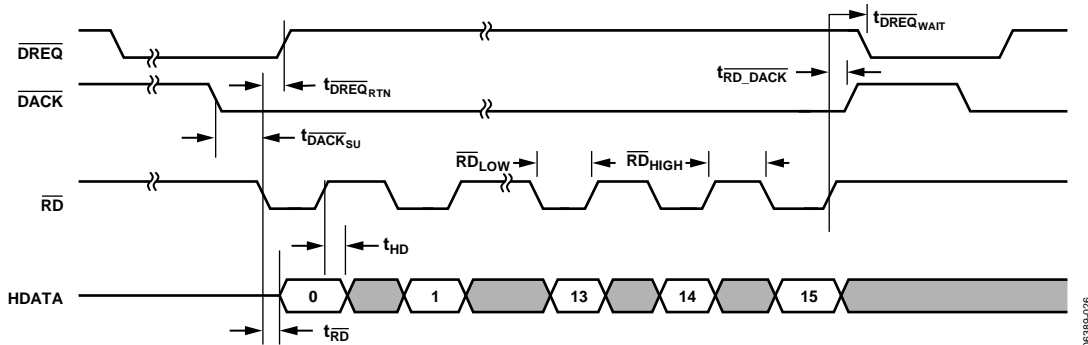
$\overline{DREQ}$

$\overline{DACK}$

$\overline{RD}$

HDATA

$t_{\overline{DREQ}_{WAIT}}$

$t_{\overline{DREQ}_{RTN}}$

$t_{\overline{RD\_DACK}}$

$t_{\overline{DACK}_{SU}}$

$\overline{RD}_{LOW}$

$\overline{RD}_{HIGH}$

$t_{HD}$

0

1

13

14

15

$t_{\overline{RD}}$

06938-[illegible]